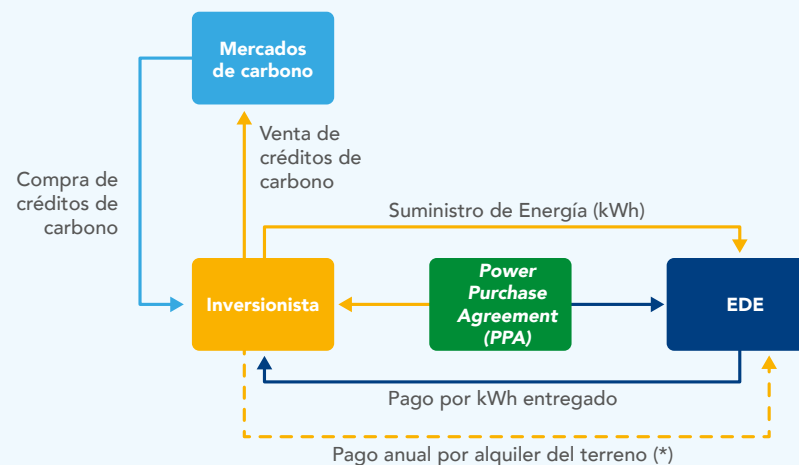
Mercados de carbono

Venta de créditos de carbono

Compra de créditos de carbono

Suministro de Energía (kWh)

Inversionista

Power Purchase Agreement (PPA)

EDE

Pago por kWh entregado

Pago anual por alquiler del terreno (*)